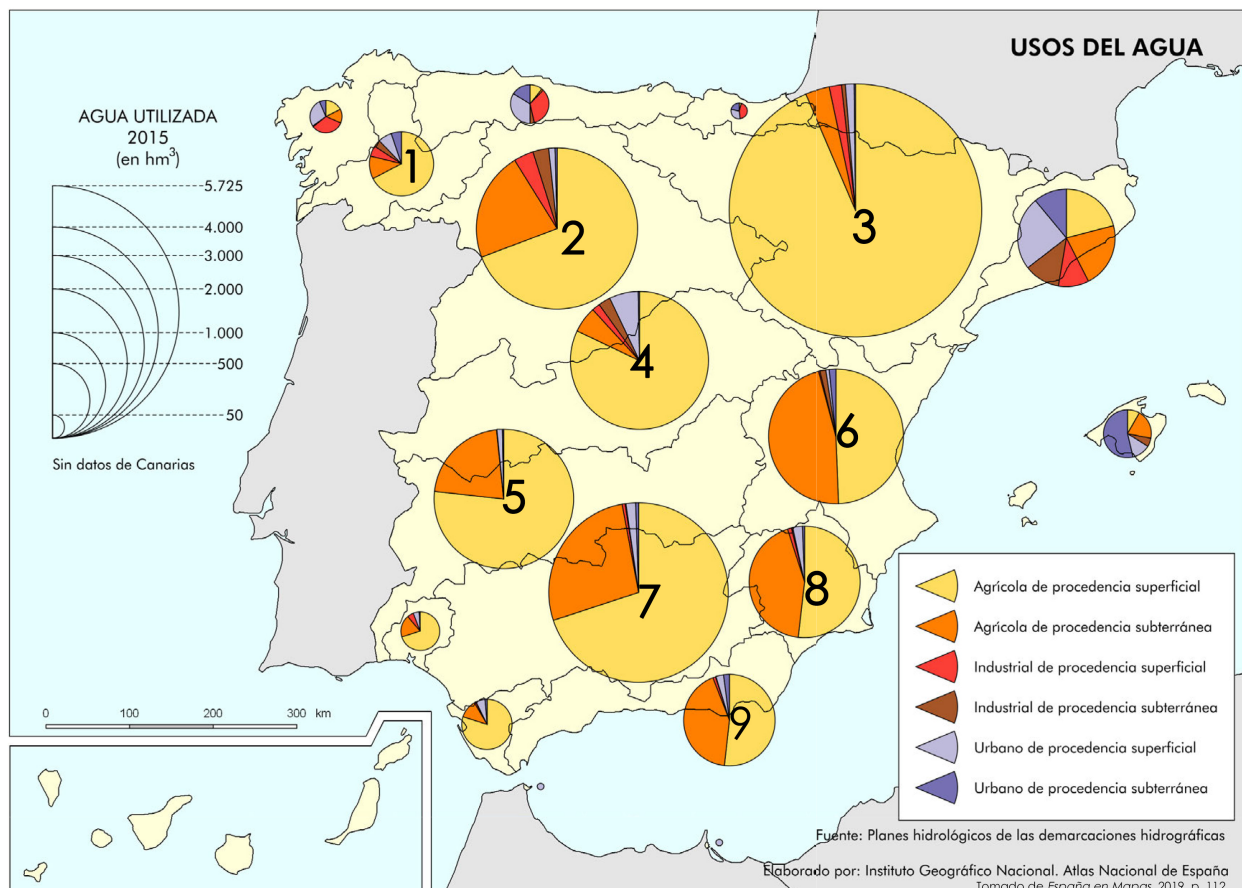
USOS DEL AGUA

AGUA UTILIZADA
2015
(en hm$^3$)

5.725
4.000
3.000
2.000
1.000
500
50

Sin datos de Canarias

1
2
3
4
5
6
7
8
9

0 100 200 300 km

Agrícola de procedencia superficial
Agrícola de procedencia subterránea
Industrial de procedencia superficial
Industrial de procedencia subterránea
Urbano de procedencia superficial
Urbano de procedencia subterránea

Fuente: Planes hidrológicos de las demarcaciones hidrográficas

Elaborado por: Instituto Geográfico Nacional. Atlas Nacional de España
Tomado de España en Mapas, 2019, p. 112